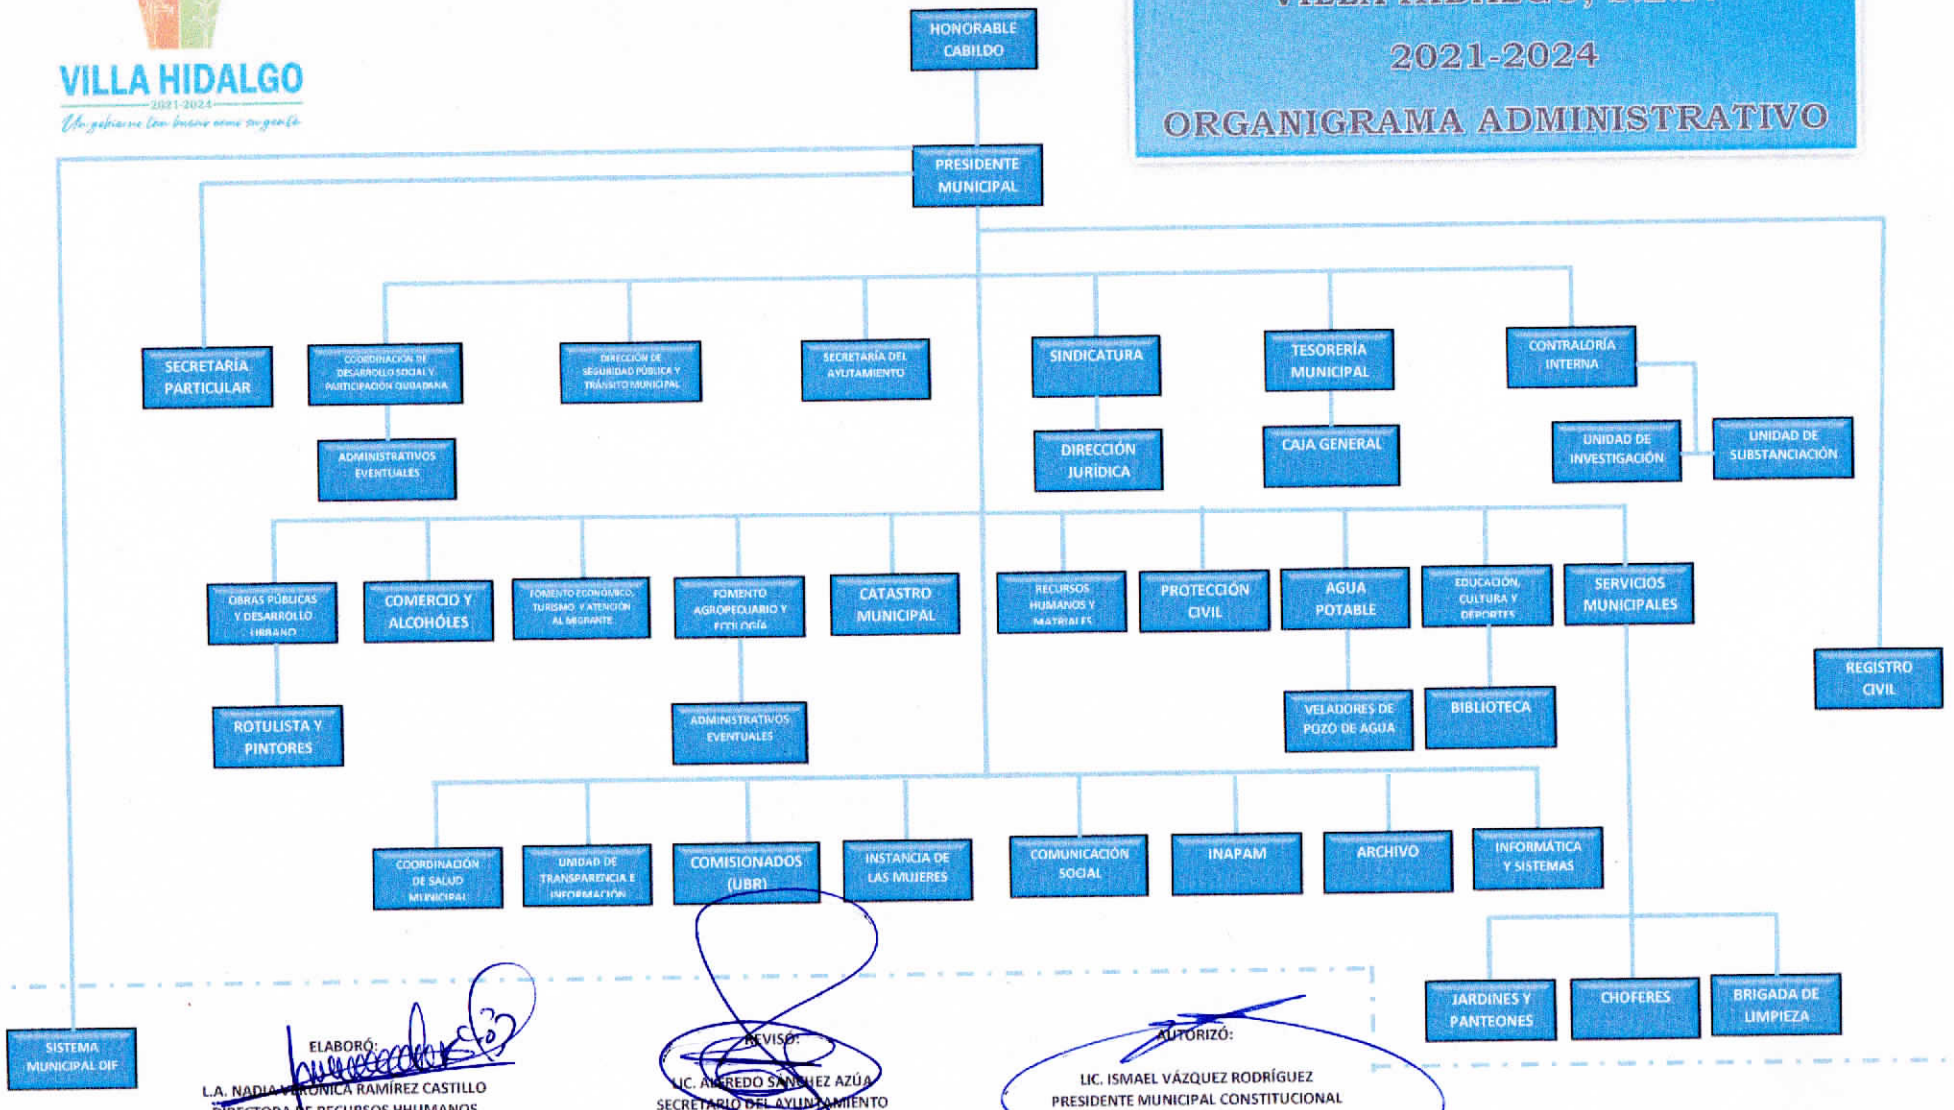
VILLA HIDALGO
2021-2024
Un gobierno con buena onda su gente

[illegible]
2021-2024
ORGANIGRAMA ADMINISTRATIVO

HONORABLE CABILDO

PRESIDENTE MUNICIPAL

SECRETARÍA PARTICULAR

COORDINACIÓN DE DESARROLLO SOCIAL Y PARTICIPACIÓN CIUDADANA

ADMINISTRATIVOS EVENTUALES

DIRECCIÓN DE SEGURIDAD PÚBLICA Y TRÁNSITO MUNICIPAL

SECRETARÍA DEL AYUNTAMIENTO

SINDICATURA

DIRECCIÓN JURÍDICA

TESORERÍA MUNICIPAL

CAJA GENERAL

CONTRALORÍA INTERNA

UNIDAD DE INVESTIGACIÓN

UNIDAD DE SUBSTANCIACIÓN

OBRAS PÚBLICAS Y DESARROLLO URBANO

ROTULISTA Y PINTORES

COMERCIO Y ALCOHÓLES

FOMENTO ECONÓMICO, TURISMO Y ATENCIÓN AL MIGRANTE

FOMENTO AGROPECUARIO Y ECOLOGÍA

ADMINISTRATIVOS EVENTUALES

CATASTRO MUNICIPAL

RECURSOS HUMANOS Y MATERIALES

PROTECCIÓN CIVIL

AGUA POTABLE

VELADORES DE POZO DE AGUA

EDUCACIÓN, CULTURA Y DEPORTES

BIBLIOTECA

SERVICIOS MUNICIPALES

REGISTRO CIVIL

COORDINACIÓN DE SALUD MUNICIPAL

UNIDAD DE TRANSPARENCIA E INFORMACIÓN

COMISIONADOS (UBR)

INSTANCIA DE LAS MUJERES

COMUNICACIÓN SOCIAL

INAPAM

ARCHIVO

INFORMÁTICA Y SISTEMAS

JARDINES Y PANTEONES

CHOFERES

BRIGADA DE LIMPIEZA

SISTEMA MUNICIPAL DIF

ELABORÓ:
L.A. NADIA VERÓNICA RAMÍREZ CASTILLO
DIRECTORA DE RECURSOS HUMANOS

REVISÓ:
LIC. ALFREDO SÁNCHEZ AZÚA
SECRETARIO DEL AYUNTAMIENTO

AUTORIZÓ:
LIC. ISMAEL VÁZQUEZ RODRÍGUEZ
PRESIDENTE MUNICIPAL CONSTITUCIONAL